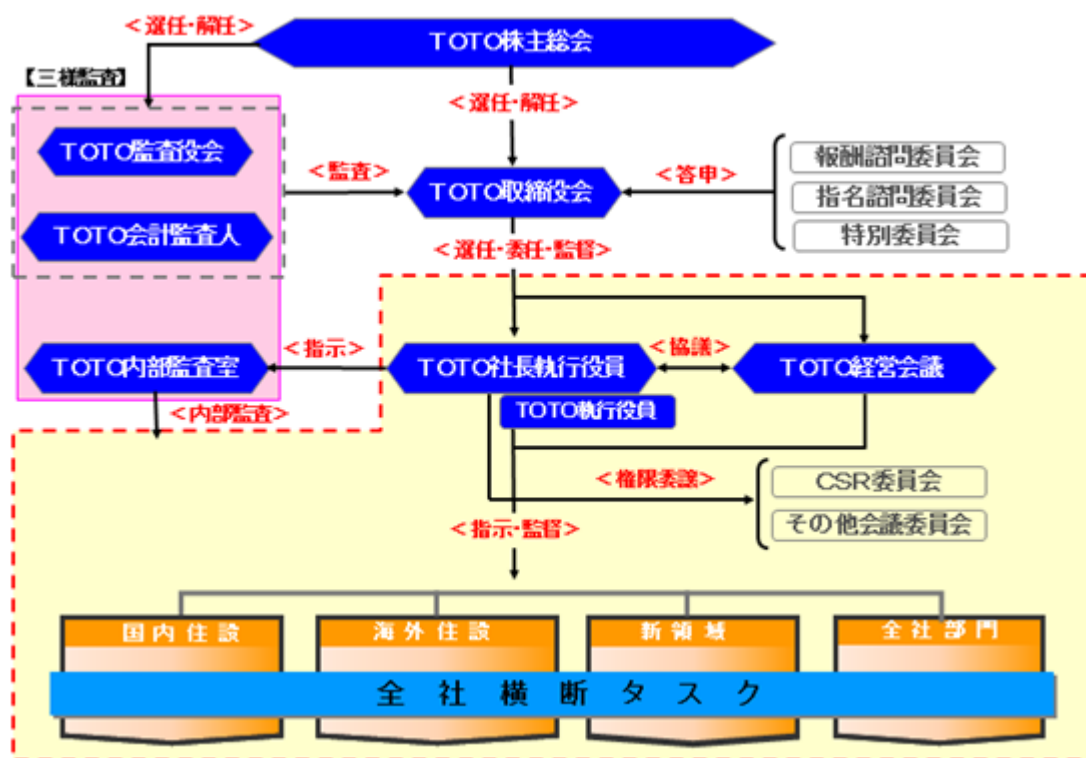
＜選任・解任＞

TOTO株主総会

【三様監査】

＜選任・解任＞

TOTO監査役会

TOTO会計監査人

＜監査＞

TOTO取締役会

＜答申＞

報酬諮問委員会

指名諮問委員会

特別委員会

＜選任・委任・監督＞

＜指示＞

TOTO内部監査室

TOTO社長執行役員

＜協議＞

TOTO経営会議

＜内部監査＞

TOTO執行役員

＜権限委譲＞

CSR委員会

その他会議委員会

＜指示・監督＞

国内住設

海外住設

新領域

全社部門

全社横断タスク